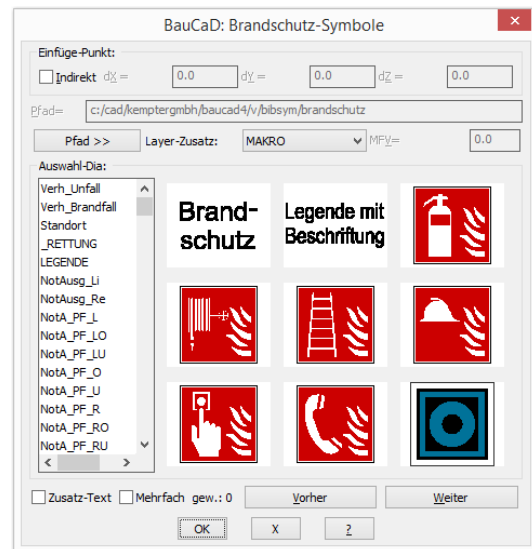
BauCaD: Brandschutz-Symbole

X

Einfüge-Punkt:

Indirekt dX = 0.0 dY = 0.0 dZ = 0.0

Pfad= c:/cad/kemptergmbh/baucad4/v/bibsym/brandschutz

Pfad >> Layer-Zusatz: MAKRO MFV= 0.0

Auswahl-Dia:

Verh_Unfall
Verh_Brandfall
Standort
_RETTUNG
LEGENDE
NotAusg_Li
NotAusg_Re
NotA_PF_L
NotA_PF_LO
NotA_PF_LU
NotA_PF_O
NotA_PF_U
NotA_PF_R
NotA_PF_RO
NotA_PF_RU

Brand-schutz

Legende mit Beschriftung

Zusatz-Text Mehrfach gew.: 0 Vorher Weiter

OK X ?